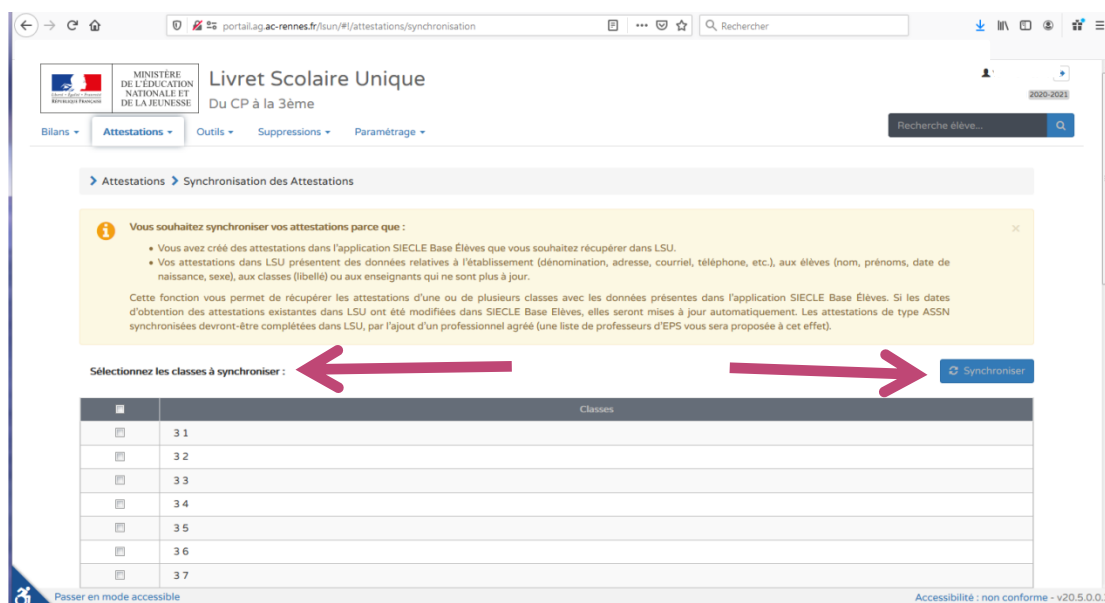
portail.ag.ac-rennes.fr/lsun/#!/attestations/synchronisation

Rechercher

MINISTÈRE DE L'ÉDUCATION NATIONALE ET DE LA JEUNESSE

Liberté • Égalité • Fraternité
RÉPUBLIQUE FRANÇAISE

Livret Scolaire Unique
Du CP à la 3ème

2020-2021

Bilans ▾ Attestations ▾ Outils ▾ Suppressions ▾ Paramétrage ▾

Recherche élève...

› Attestations › Synchronisation des Attestations

Vous souhaitez synchroniser vos attestations parce que :

• Vous avez créé des attestations dans l'application SIECLE Base Élèves que vous souhaitez récupérer dans LSU.
• Vos attestations dans LSU présentent des données relatives à l'établissement (dénomination, adresse, courriel, téléphone, etc.), aux élèves (nom, prénoms, date de naissance, sexe), aux classes (libellé) ou aux enseignants qui ne sont plus à jour.

Cette fonction vous permet de récupérer les attestations d'une ou de plusieurs classes avec les données présentes dans l'application SIECLE Base Élèves. Si les dates d'obtention des attestations existantes dans LSU ont été modifiées dans SIECLE Base Élèves, elles seront mises à jour automatiquement. Les attestations de type ASSN synchronisées devront-être complétées dans LSU, par l'ajout d'un professionnel agréé (une liste de professeurs d'EPS vous sera proposée à cet effet).

×

Sélectionnez les classes à synchroniser :

Synchroniser

| | Classes |
|---|---|
| | 3 1 |
| | 3 2 |
| | 3 3 |
| | 3 4 |
| | 3 5 |
| | 3 6 |
| | 3 7 |

Passer en mode accessible

Accessibilité : non conforme - v20.5.0.0